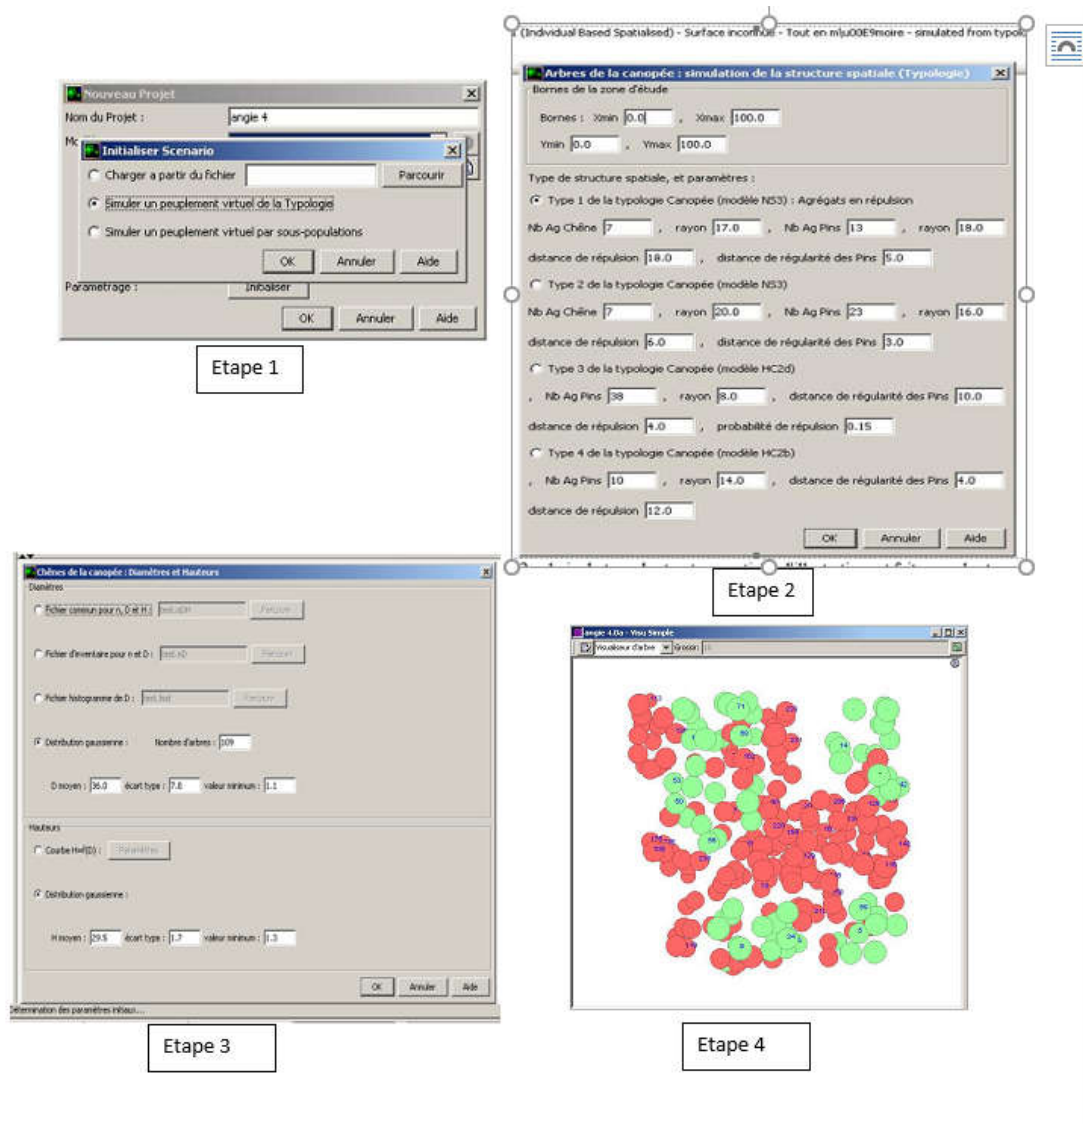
(Individual Based Spatialised) - Surface inconnue - Tout en m\u00E9moire - simulated from typol

Nouveau Projet
Nom du Projet : angie 4
Mo
Initialiser Scenario
Charger a partir du fichier
Parcourir
Simuler un peuplement virtuel de la Typologie
Simuler un peuplement virtuel par sous-populations
OK Annuler Aide
Paramétrage : Initialiser
OK Annuler Aide

Etape 1

Arbres de la canopée : simulation de la structure spatiale (Typologie)
Bornes de la zone d'étude
Bornes : Xmin 0.0 , Xmax 100.0
Ymin 0.0 , Ymax 100.0
Type de structure spatiale, et paramètres :
Type 1 de la typologie Canopée (modèle NS3) : Agrégats en répulsion
Nb Ag Chêne 7 , rayon 17.0 , Nb Ag Pins 13 , rayon 18.0
distance de répulsion 18.0 , distance de régularité des Pins 5.0
Type 2 de la typologie Canopée (modèle NS3)
Nb Ag Chêne 7 , rayon 20.0 , Nb Ag Pins 23 , rayon 16.0
distance de répulsion 6.0 , distance de régularité des Pins 3.0
Type 3 de la typologie Canopée (modèle HC2d)
, Nb Ag Pins 38 , rayon 8.0 , distance de régularité des Pins 10.0
distance de répulsion 4.0 , probabilité de répulsion 0.15
Type 4 de la typologie Canopée (modèle HC2b)
, Nb Ag Pins 10 , rayon 14.0 , distance de régularité des Pins 4.0
distance de répulsion 12.0
OK Annuler Aide

Etape 2

Chênes de la canopée : Diamètres et Hauteurs
Diamètres
Fichier commun pour n, D et H : test.nDH Parcourir
Fichier d'inventaire pour n et D : test.nD Parcourir
Fichier histogramme de D : test.hist Parcourir
Distribution gaussienne : Nombre d'arbres : 109
D moyen : 36.0 écart type : 7.0 valeur minimum : 1.1
Hauteurs
Courbe H=f(D) : Paramètres
Distribution gaussienne :
H moyen : 29.5 écart type : 1.7 valeur minimum : 1.3
OK Annuler Aide
Détermination des paramètres initiaux...

Etape 3

angie 4.0a - Visu Simple
Visualiseur d'arbre Grosson
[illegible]

Etape 4